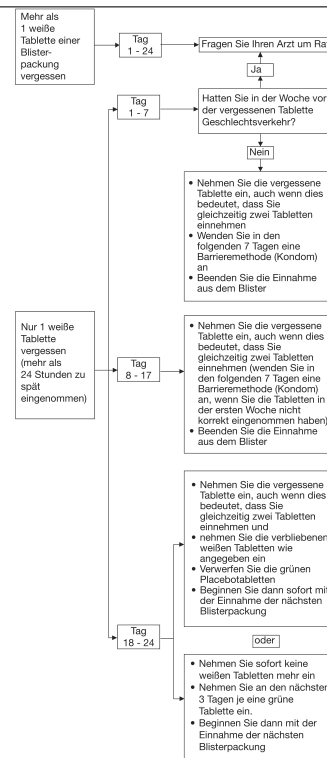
Mehr als 1 weiße Tablette einer Blisterpackung vergessen

Tag 1 - 24

Fragen Sie Ihren Arzt um Ra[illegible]

Ja

Hatten Sie in der Woche vor der vergessenen Tablette Geschlechtsverkehr?

Nein

Tag 1 - 7

- Nehmen Sie die vergessene Tablette ein, auch wenn dies bedeutet, dass Sie gleichzeitig zwei Tabletten einnehmen
- Wenden Sie in den folgenden 7 Tagen eine Barrieremethode (Kondom) an
- Beenden Sie die Einnahme aus dem Blister

Nur 1 weiße Tablette vergessen (mehr als 24 Stunden zu spät eingenommen)

Tag 8 - 17

- Nehmen Sie die vergessene Tablette ein, auch wenn dies bedeutet, dass Sie gleichzeitig zwei Tabletten einnehmen (wenden Sie in den folgenden 7 Tagen eine Barrieremethode (Kondom) an, wenn Sie die Tabletten in der ersten Woche nicht korrekt eingenommen haben)
- Beenden Sie die Einnahme aus dem Blister

Tag 18 - 24

- Nehmen Sie die vergessene Tablette ein, auch wenn dies bedeutet, dass Sie gleichzeitig zwei Tabletten einnehmen und
- nehmen Sie die verbliebenen weißen Tabletten wie angegeben ein
- Verwerfen Sie die grünen Placebotabletten
- Beginnen Sie dann sofort mit der Einnahme der nächsten Blisterpackung

oder

- Nehmen Sie sofort keine weißen Tabletten mehr ein
- Nehmen Sie an den nächsten 3 Tagen je eine grüne Tablette ein.
- Beginnen Sie dann mit der Einnahme der nächsten Blisterpackung